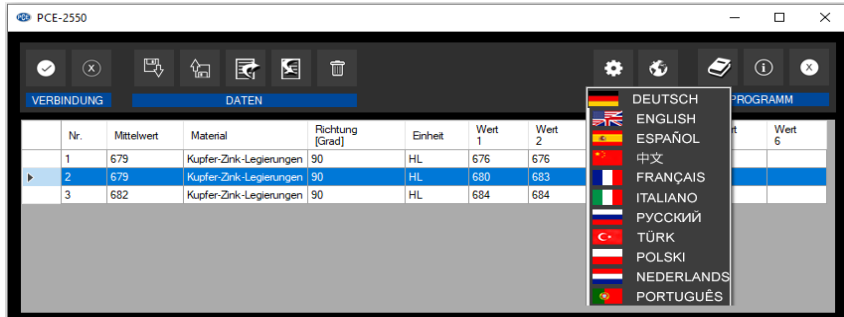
PCE-2550

VERBINDUNG
DATEN
PROGRAMM

| | Nr. | Mittelwert | Material | Richtung [Grad] | Einheit | Wert 1 | Wert 2 | rt | Wert 6 |
|---|---|---|---|---|---|---|---|---|---|
| | 1 | 679 | Kupfer-Zink-Legierungen | 90 | HL | 676 | 676 | | |
| ▸ | 2 | 679 | Kupfer-Zink-Legierungen | 90 | HL | 680 | 683 | | |
| | 3 | 682 | Kupfer-Zink-Legierungen | 90 | HL | 684 | 684 | | |

DEUTSCH
ENGLISH
ESPAÑOL
中文
FRANÇAIS
ITALIANO
РУССКИЙ
TÜRK
POLSKI
NEDERLANDS
PORTUGUÊS